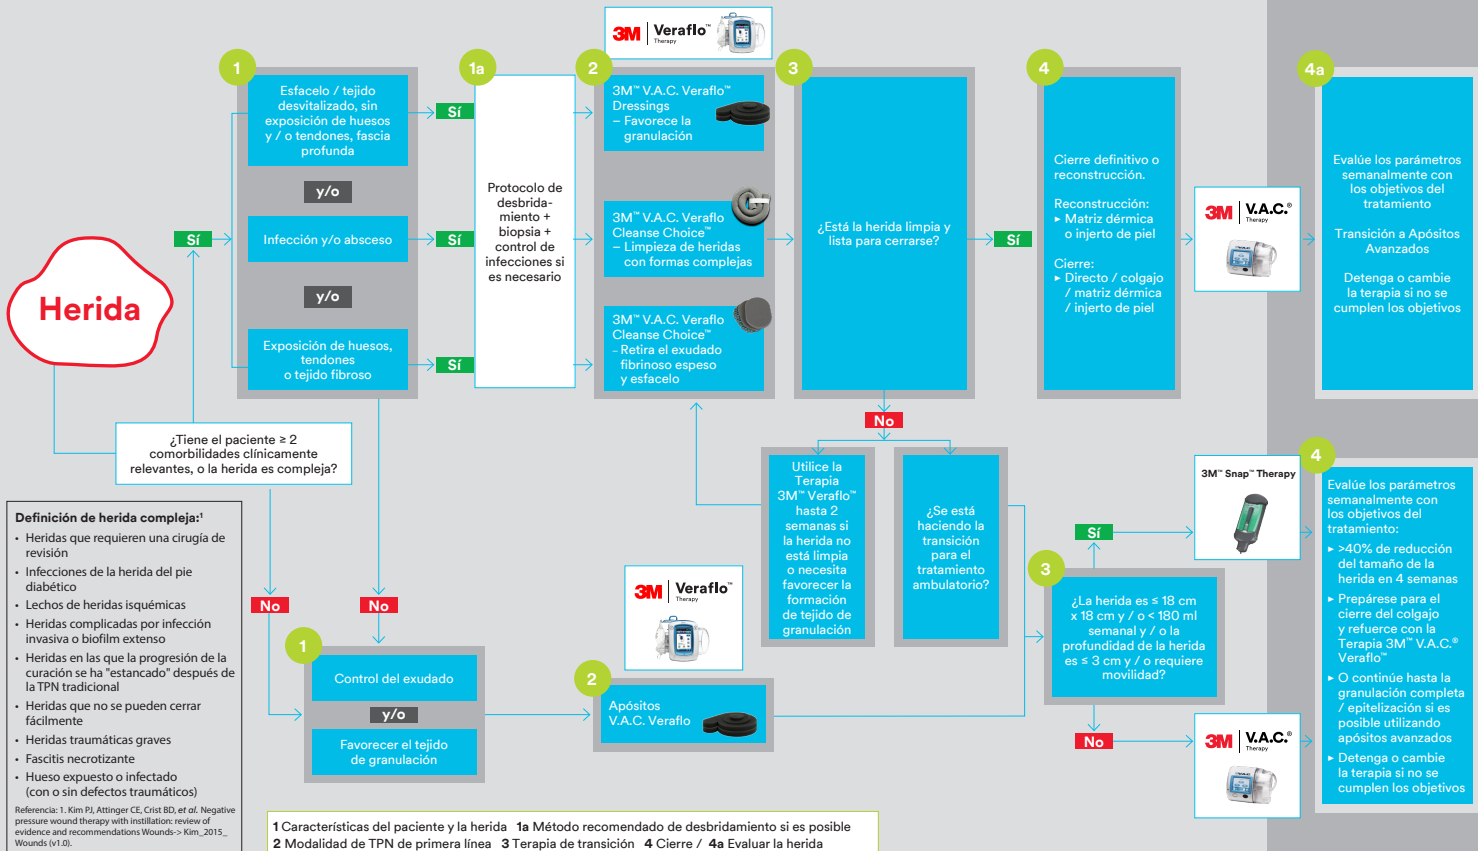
Herida

1

Esfacelo / tejido desvitalizado, sin exposición de huesos y / o tendones, fascia profunda

y/o

Infección y/o absceso

y/o

Exposición de huesos, tendones o tejido fibroso

Sí

Sí

Sí

Sí

1a

Protocolo de desbridamiento + biopsia + control de infecciones si es necesario

3M Veraflo™ Therapy

2

3M™ V.A.C. Veraflo™ Dressings
– Favorece la granulación

3M™ V.A.C. Veraflo Cleanse Choice™
– Limpieza de heridas con formas complejas

3M™ V.A.C. Veraflo Cleanse Choice™
- Retira el exudado fibrinoso espeso y esfacelo

3

¿Está la herida limpia y lista para cerrarse?

Sí

No

4

Cierre definitivo o reconstrucción.

Reconstrucción:
▸ Matriz dérmica o injerto de piel

Cierre:
▸ Directo / colgajo / matriz dérmica / injerto de piel

3M V.A.C.® Therapy

4a

Evalúe los parámetros semanalmente con los objetivos del tratamiento

Transición a Apósitos Avanzados

Detenga o cambie la terapia si no se cumplen los objetivos

¿Tiene el paciente ≥ 2 comorbilidades clínicamente relevantes, o la herida es compleja?

No

No

Utilice la Terapia 3M™ Veraflo™ hasta 2 semanas si la herida no está limpia o necesita favorecer la formación de tejido de granulación

¿Se está haciendo la transición para el tratamiento ambulatorio?

Definición de herida compleja:¹
• Heridas que requieren una cirugía de revisión
• Infecciones de la herida del pie diabético
• Lechos de heridas isquémicas
• Heridas complicadas por infección invasiva o biofilm extenso
• Heridas en las que la progresión de la curación se ha "estancado" después de la TPN tradicional
• Heridas que no se pueden cerrar fácilmente
• Heridas traumáticas graves
• Fascitis necrotizante
• Hueso expuesto o infectado (con o sin defectos traumáticos)

Referencia: 1. Kim PJ, Attinger CE, Crist BD, et al. Negative pressure wound therapy with instillation: review of evidence and recommendations Wounds-> Kim_2015_ Wounds (v1.0).

1

Control del exudado

y/o

Favorecer el tejido de granulación

3M Veraflo™ Therapy

2

Apósitos V.A.C. Veraflo

3

¿La herida es ≤ 18 cm x 18 cm y / o < 180 ml semanal y / o la profundidad de la herida es ≤ 3 cm y / o requiere movilidad?

Sí

No

3M™ Snap™ Therapy

3M V.A.C.® Therapy

4

Evalúe los parámetros semanalmente con los objetivos del tratamiento:
▸ >40% de reducción del tamaño de la herida en 4 semanas
▸ Prepárese para el cierre del colgajo y refuerce con la Terapia 3M™ V.A.C.® Veraflo™
▸ O continúe hasta la granulación completa / epitelización si es posible utilizando apósitos avanzados
▸ Detenga o cambie la terapia si no se cumplen los objetivos

1 Características del paciente y la herida 1a Método recomendado de desbridamiento si es posible
2 Modalidad de TPN de primera línea 3 Terapia de transición 4 Cierre / 4a Evaluar la herida